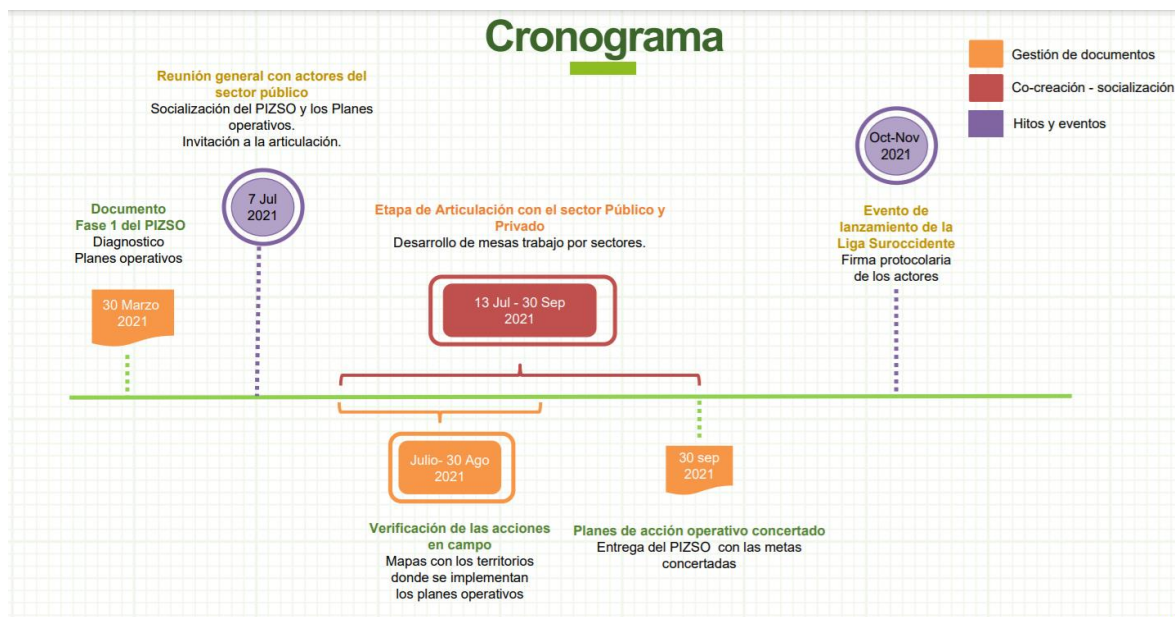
Cronograma

Gestión de documentos

Co-creación - socialización

Hitos y eventos

Reunión general con actores del sector público
Socialización del PIZSO y los Planes operativos.
Invitación a la articulación.

7 Jul
2021

Documento Fase 1 del PIZSO
Diagnostico
Planes operativos

30 Marzo
2021

Etapa de Articulación con el sector Público y Privado
Desarrollo de mesas trabajo por sectores.

13 Jul - 30 Sep
2021

Oct-Nov
2021

Evento de lanzamiento de la Liga Suroccidente
Firma protocolaria de los actores

Julio- 30 Ago
2021

30 sep
2021

Verificación de las acciones en campo
Mapas con los territorios donde se implementan los planes operativos

Planes de acción operativo concertado
Entrega del PIZSO con las metas concertadas